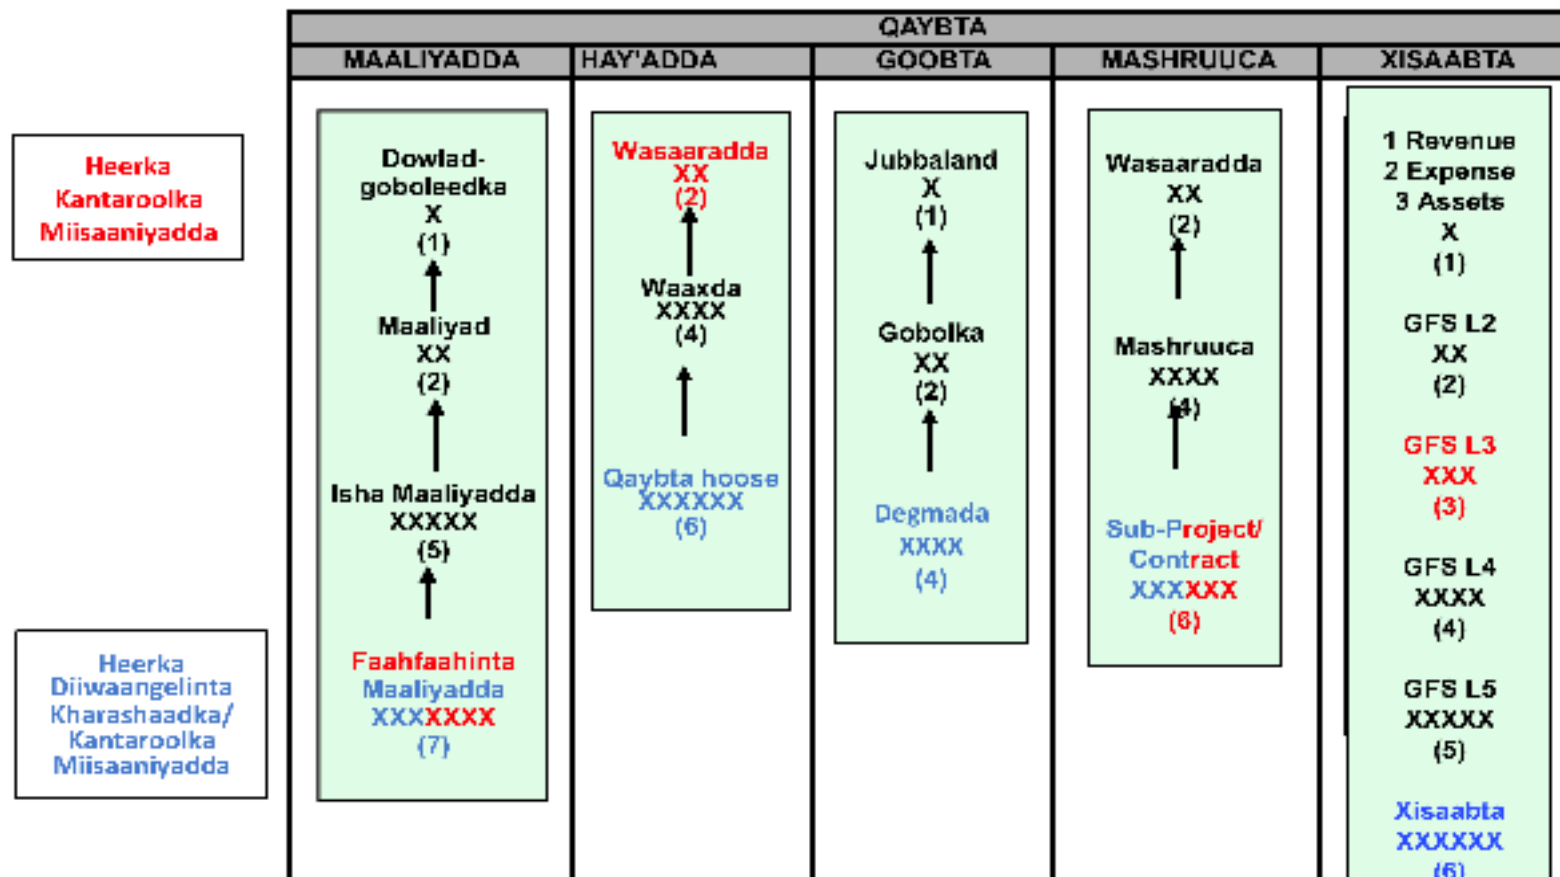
QAYBTA

| MAALIYADDA | HAY'ADDA | GOOBTA | MASHRUUCA | XISAABTA |
|---|---|---|---|---|
| Dowlad-goboleedka X (1) | Wasaaradda XX (2) | Jubbaland X (1) | Wasaaradda XX (2) | 1 Revenue 2 Expense 3 Assets X (1) |
| Maaliyad XX (2) | Waaxda XXXX (4) | Gobolka XX (2) | Mashruuca XXXX (4) | GFS L2 XX (2) |
| Isha Maaliyadda XXXXX (5) | Qaybta hoose XXXXXX (6) | Degmada XXXX (4) | Sub-Project/ Contract XXXXXX (6) | GFS L3 XXX (3) |
| Faahfaahinta Maaliyadda XXXXXXX (7) | | | | GFS L4 XXXX (4) |
| | | | | GFS L5 XXXXX (5) |
| | | | | Xisaabta XXXXXX (6) |

Heerka Kantaroolka Miisaaniyadda

Heerka Diiwaangelinta Kharashaadka/ Kantaroolka Miisaaniyadda